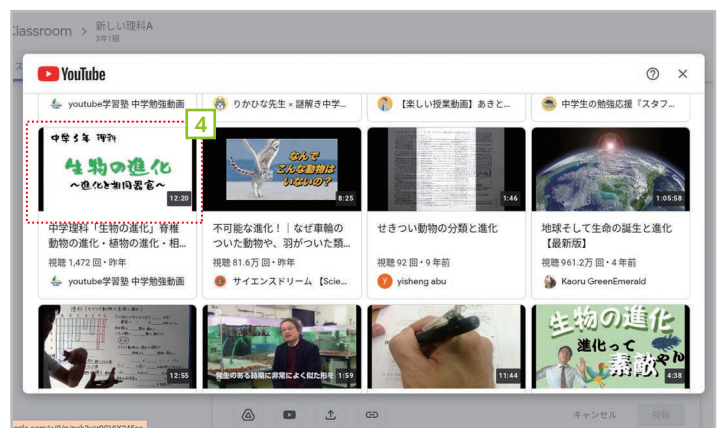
Classroom > 新しい理科A
3年1組

YouTube

youtube学習塾 中学勉強動画
りかひな先生 × 謎解き中学...
【楽しい授業動画】あきと...
中学生の勉強応援『スタフ...

4

中学3年 理科
生物の進化
~進化と相同器官~
12:20

なんで こんな動物は いないの?
8:25

1:46

1:05:58

中学理科「生物の進化」脊椎動物の進化・植物の進化・相...
視聴 1,472 回・昨年
youtube学習塾 中学勉強動画

不可能な進化！｜なぜ車輪のついた動物や、羽がついた類...
視聴 81.6万 回・昨年
サイエンスドリーム【Scie...

せきつい動物の分類と進化
視聴 92 回・9 年前
yisheng abu

地球そして生命の誕生と進化【最新版】
視聴 961.2万 回・4 年前
Kaoru GreenEmerald

12:55

発生のある時期に非常によく似た形を 1:59

11:44

生物の進化
進化って素敵やん
4:38

キャンセル
投稿

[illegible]